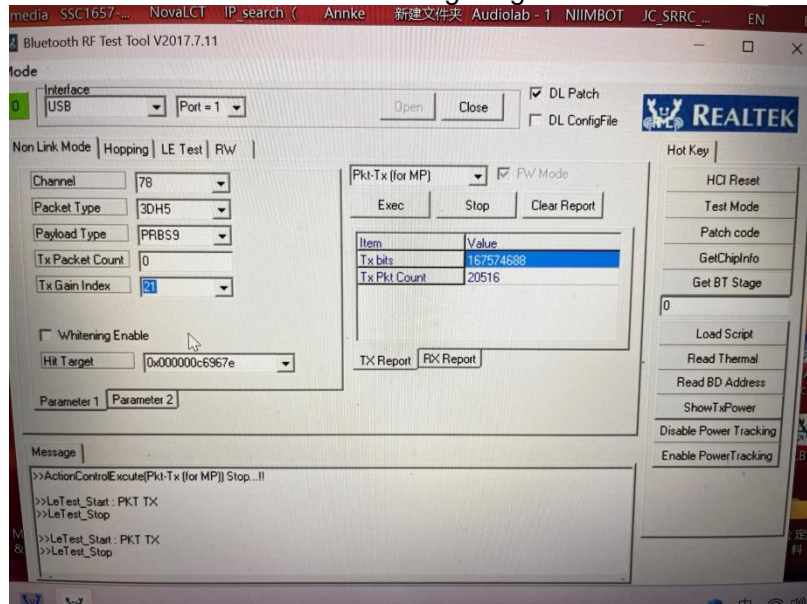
media SSC1657-... NovaLCT IP_search ( Annke 新建文件夹 Audiolab - 1 NIIMBOT JC_SRRC_... EN

Bluetooth RF Test Tool V2017.7.11

lode

Interface
USB Port = 1
Open Close
DL Patch
DL ConfigFile
REALTEK

Non Link Mode | Hopping | LE Test | RW

| Channel | 78 |
|---|---|
| Packet Type | 3DH5 |
| Payload Type | PRBS9 |
| Tx Packet Count | 0 |
| Tx Gain Index | 21 |

Whitening Enable

Hit Target 0x000000c6967e

Parameter 1 Parameter 2

Pkt-Tx (for MP) FW Mode

Exec Stop Clear Report

| Item | Value |
|---|---|
| Tx bits | 167574688 |
| Tx Pkt Count | 20516 |

TX Report RX Report

Hot Key

HCI Reset
Test Mode
Patch code
GetChipInfo
Get BT Stage
0
Load Script
Read Thermal
Read BD Address
ShowTxPower
Disable Power Tracking
Enable PowerTracking

Message

>>ActionControlExcute(Pkt-Tx (for MP)) Stop...!!

>>LeTest_Start : PKT TX
>>LeTest_Stop

>>LeTest_Start : PKT TX
>>LeTest_Stop